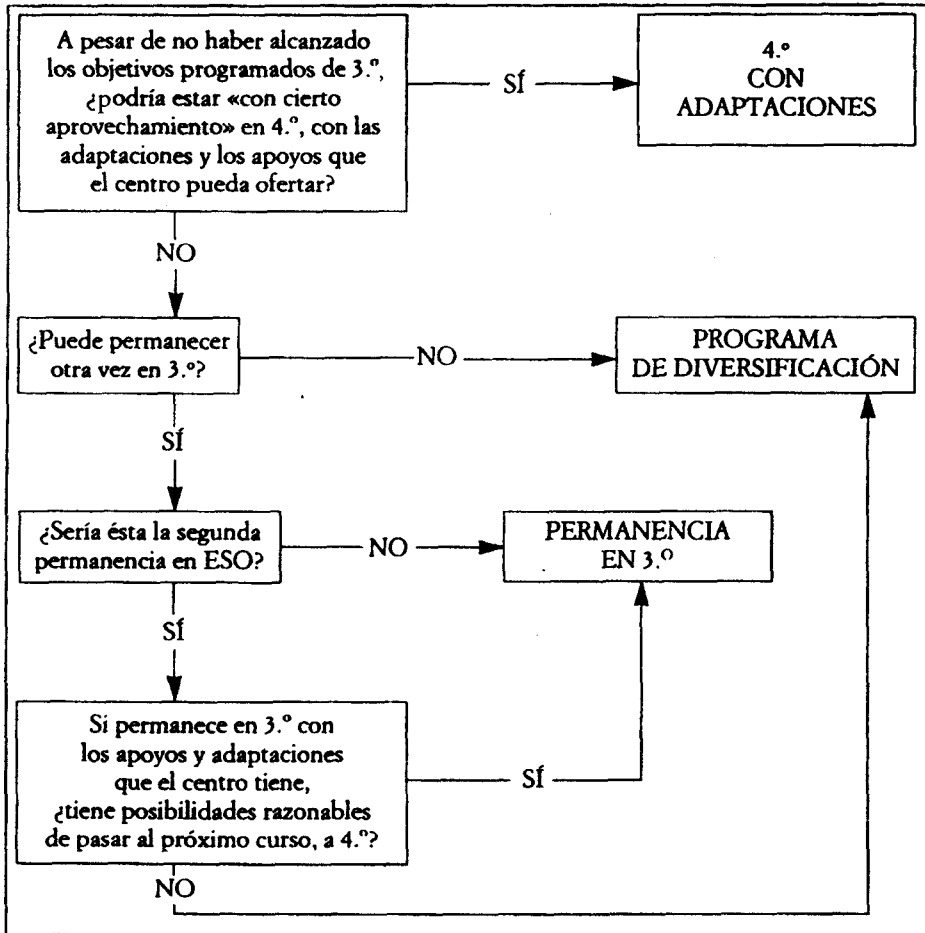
A pesar de no haber alcanzado los objetivos programados de 3.º, ¿podría estar «con cierto aprovechamiento» en 4.º, con las adaptaciones y los apoyos que el centro pueda ofertar?

SÍ

4.º
CON
ADAPTACIONES

NO

¿Puede permanecer otra vez en 3.º?

NO

PROGRAMA
DE DIVERSIFICACIÓN

SÍ

¿Sería ésta la segunda permanencia en ESO?

NO

PERMANENCIA
EN 3.º

SÍ

Si permanece en 3.º con los apoyos y adaptaciones que el centro tiene, ¿tiene posibilidades razonables de pasar al próximo curso, a 4.º?

SÍ

NO